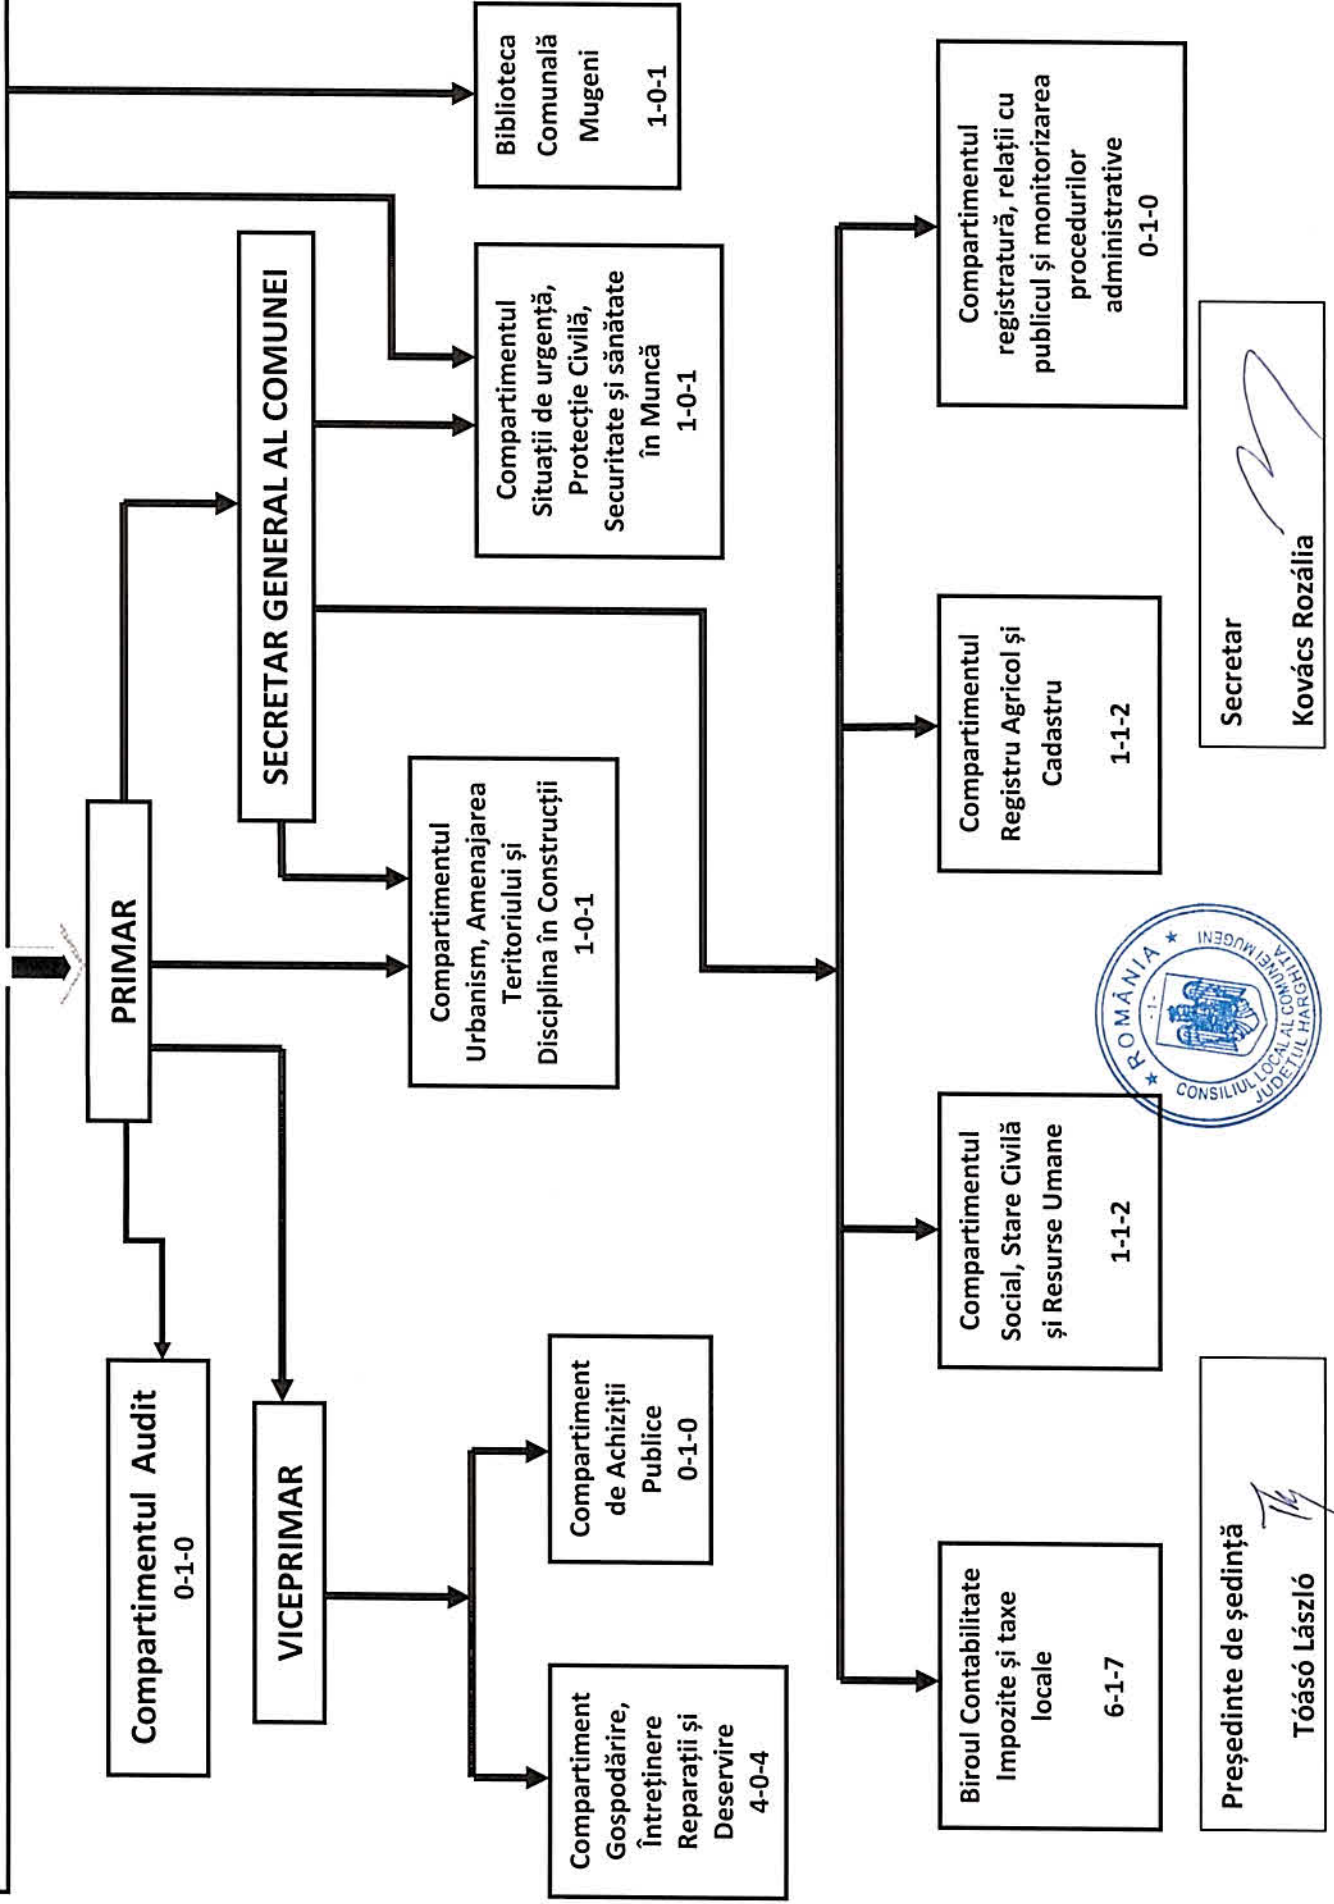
PRIMAR

SECRETAR GENERAL AL COMUNEI

VICEPRIMAR

Compartimentul Audit
0-1-0

Compartiment Gospodărire, Întreținere Reparații și Deservire
4-0-4

Compartiment de Achiziții Publice
0-1-0

Compartimentul Urbanism, Amenajarea Teritoriului și Disciplina în Construcții
1-0-1

Compartimentul Situații de urgență, Protecție Civilă, Securitate și sănătate în Muncă
1-0-1

Biblioteca Comunală Mugeni
1-0-1

Biroul Contabilitate Impozite și taxe locale
6-1-7

Compartimentul Social, Stare Civilă și Resurse Umane
1-1-2

Compartimentul Registru Agricol și Cadastru
1-1-2

Compartimentul registratură, relații cu publicul și monitorizarea procedurilor administrative
0-1-0

ROMÂNIA
CONSILIUL LOCAL AL COMUNEI MUGENI
JUDEȚUL HARGHITA

Președinte de ședință
Tóásó László

Secretar
Kovács Rozália